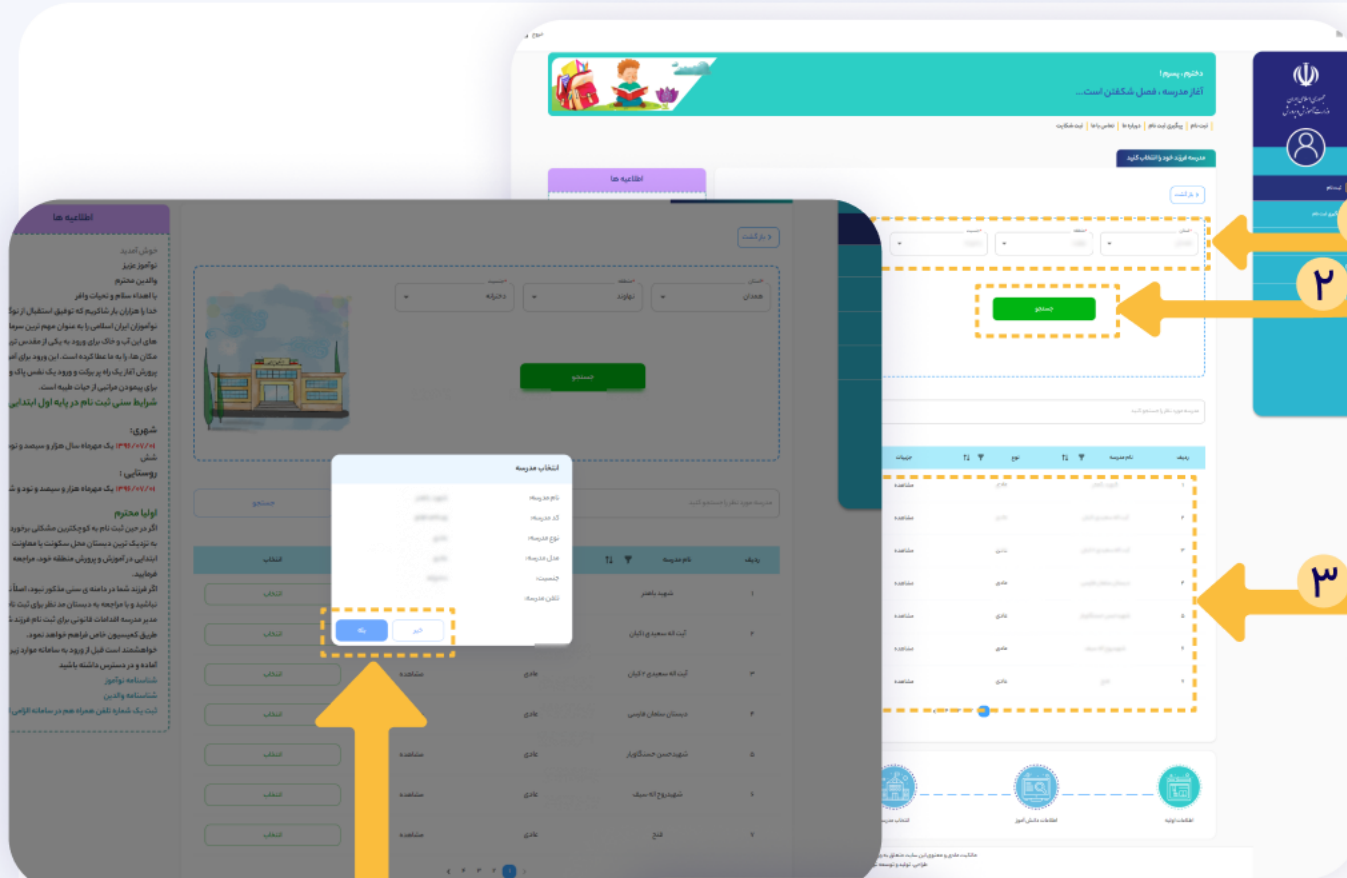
دخترم، پسرم!
آغاز مدرسه، فصل شکفتن است...

ثبت نام | پیگیری ثبت نام | درباره ما | تماس با ما | ثبت شکایت

مدرسه فرزند خود را انتخاب کنید

اطلاعیه ها

< بازگشت

۲

جستجو

۳

ردیف | نام مدرسه | نوع | جزئیات

مشاهده

اطلاعات تولید
اطلاعات دانش آموز
انتخاب مدرسه

اطلاعیه ها

خوش آمدید
نوآموز عزیز
والدین محترم
با اهداء سلام و تحیات وافر
خدا را هزاران بار شاکریم که توفیق استقبال از نوآ
نوآموزان ایران اسلامی را به عنوان مهم ترین سرما
های این آب و خاک برای ورود به یکی از مقدس تری
مکان ها، را به ما عطا کرده است. این ورود برای آغ
پرورش آغاز یک راه پر برکت و ورود یک نفس پاک و
برای پیمودن مراتبی از حیات طیبه است.
شرایط سنی ثبت نام در پایه اول ابتدایی

شهری:
۱۳۹۶/۰۷/۰۱ یک مهرماه سال هزار و سیصد و نو
شش
روستایی:
۱۳۹۶/۰۷/۰۱ یک مهرماه هزار و سیصد و نود و ش

اولیا محترم
اگر در حین ثبت نام به کوچکترین مشکلی برخورد
به نزدیک ترین دبستان محل سکونت یا معاونت
ابتدایی در آموزش و پرورش منطقه خود، مراجعه
فرمایید.
اگر فرزند شما در دامنه ی سنی مذکور نبود، اصلاً
نباشید و با مراجعه به دبستان مد نظر برای ثبت نا
مدیر مدرسه اقدامات قانونی برای ثبت نام فرزند
طریق کمیسیون خاص فراهم خواهد نمود.
خواهشمند است قبل از ورود به سامانه موارد زیر
آماده و در دسترس داشته باشید
شناسنامه نوآموز
شناسنامه والدین
ثبت یک شماره تلفن همراه هم در سامانه الزامی

< بازگشت

استان
همدان
منطقه
نهاوند
جنسیت
دخترانه

جستجو

مدرسه مورد نظر را جستجو کنید
جستجو

ردیف | نام مدرسه | | انتخاب
۱ | شهید باهنر | | انتخاب
۲ | آیت اله سعیدی کیان | | انتخاب
۳ | آیت اله سعیدی ۲ کیان | عادی | مشاهده | انتخاب
۴ | دبستان سلمان فارسی | عادی | مشاهده | انتخاب
۵ | شهید حسن حسنگویار | عادی | مشاهده | انتخاب
۶ | شهیدروح اله سیف | عادی | مشاهده | انتخاب
۷ | فتح | عادی | مشاهده | انتخاب

انتخاب مدرسه
نام مدرسه:
کد مدرسه:
نوع مدرسه:
محل مدرسه:
جنسیت:
تلفن مدرسه:

خیر
بله